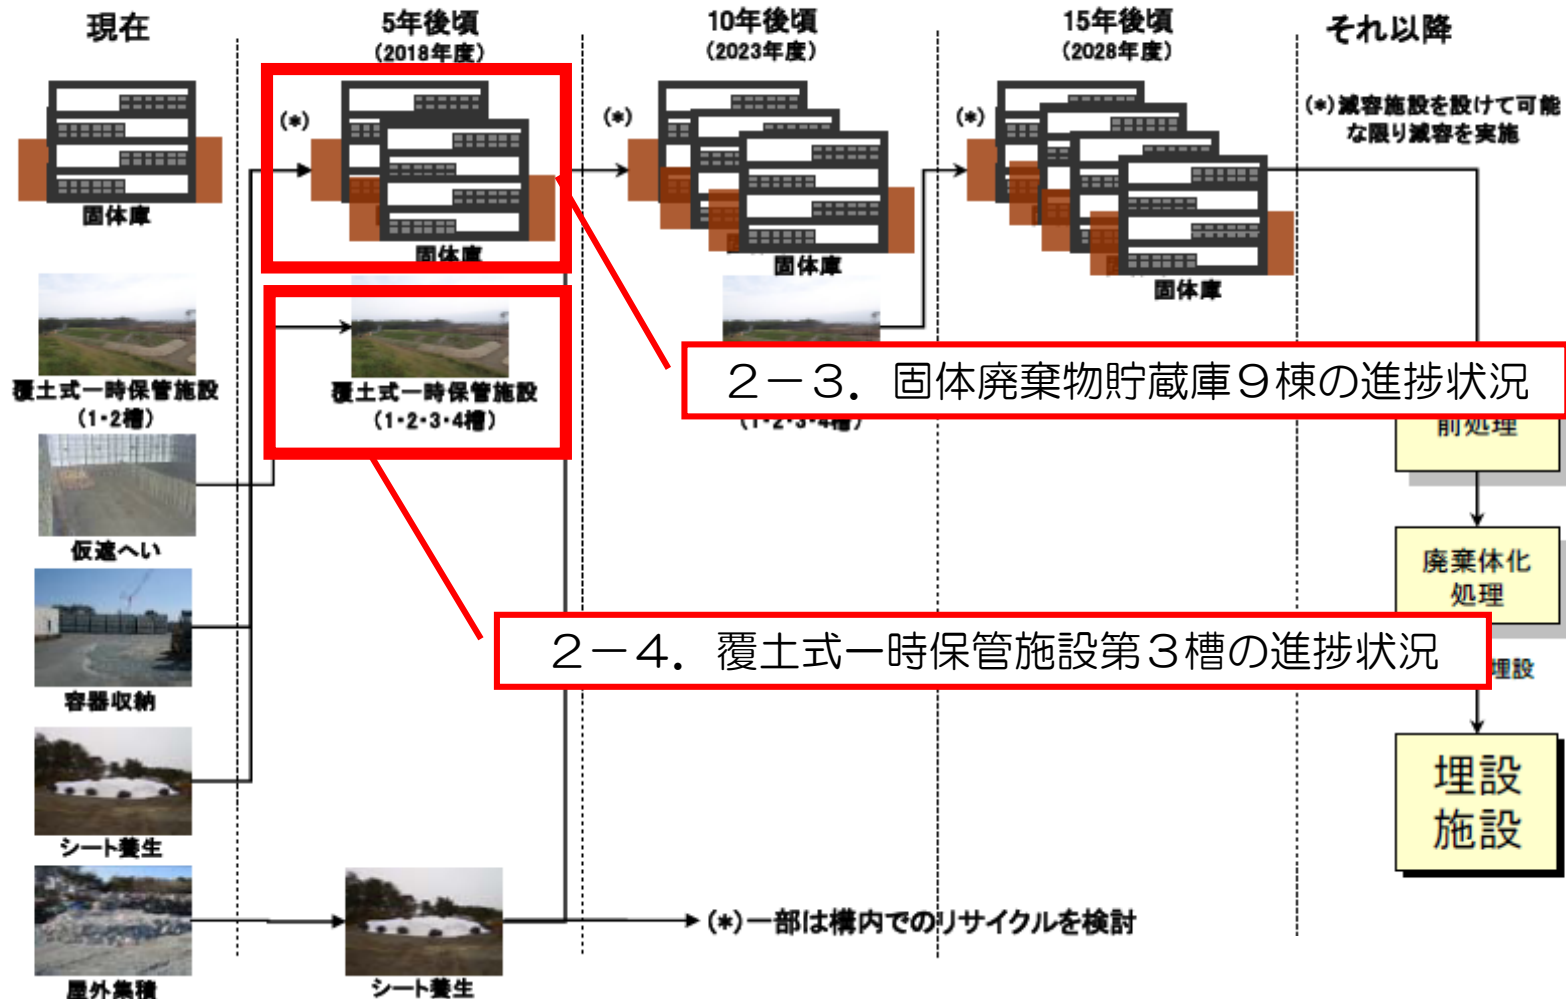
現在

5年後頃
(2018年度)

10年後頃
(2023年度)

15年後頃
(2028年度)

それ以降

(*)減容施設を設けて可能な限り減容を実施

(*)

(*)

(*)

固体庫

固体庫

固体庫

固体庫

覆土式一時保管施設
(1･2槽)

覆土式一時保管施設
(1･2･3･4槽)

２－３．固体廃棄物貯蔵庫９棟の進捗状況

(1･2･3･4槽)

前処理

仮遮へい

廃棄体化
処理

容器収納

２－４．覆土式一時保管施設第３槽の進捗状況

埋設

シート養生

埋設
施設

屋外集積

シート養生

(*)一部は構内でのリサイクルを検討